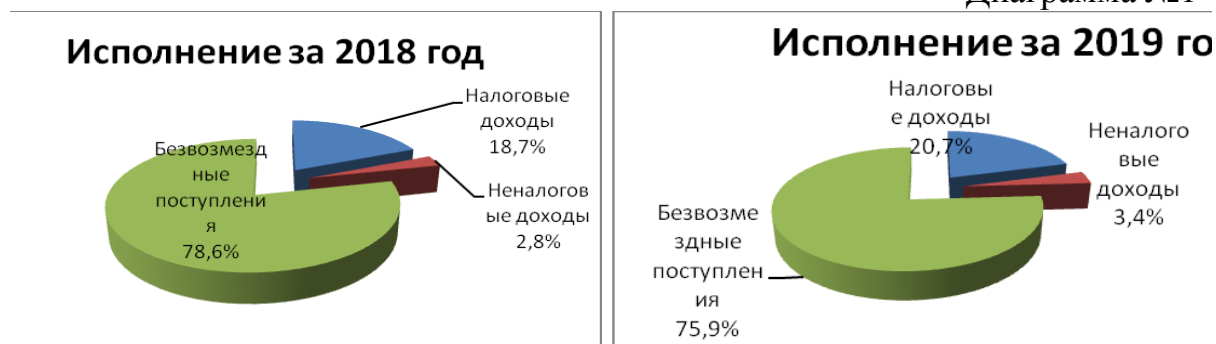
Диаграмма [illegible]

Исполнение за 2018 год

Налоговые доходы 18,7%

Неналоговые доходы 2,8%

Безвозмездные поступления 78,6%

Исполнение за 2019 го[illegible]

Налоговые доходы 20,7%

Неналоговые доходы 3,4%

Безвозмездные поступления 75,9%